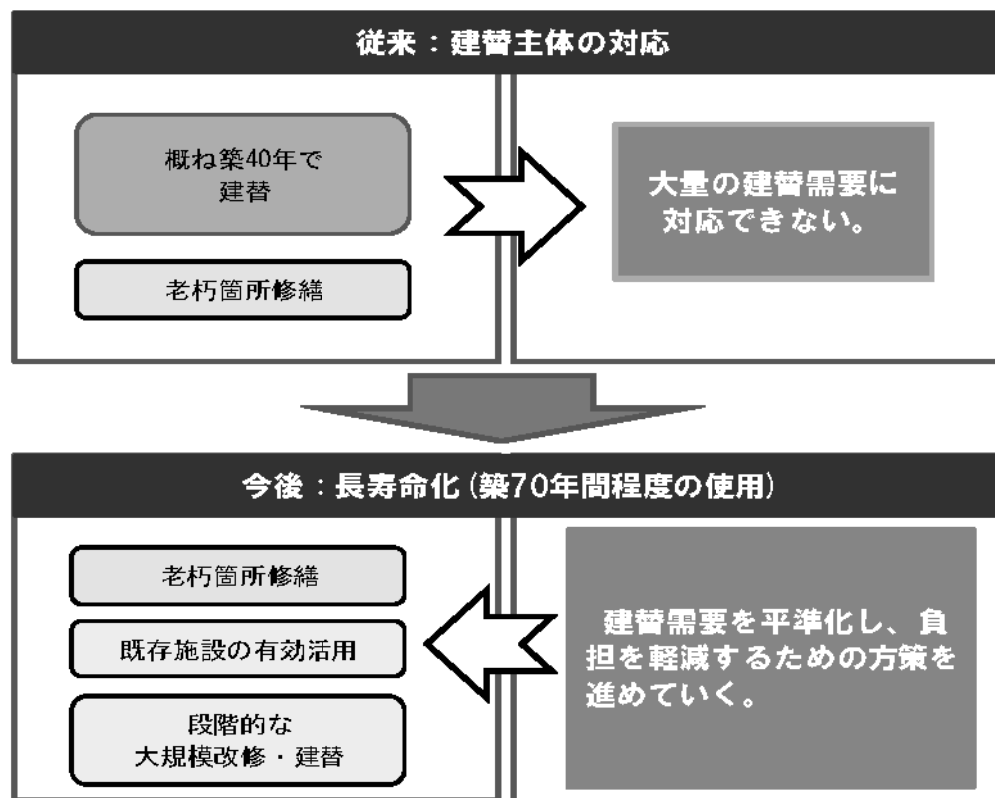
従来：建替主体の対応

概ね築40年で
建替

老朽箇所修繕

大量の建替需要に
対応できない。

今後：長寿命化（築70年間程度の使用）

老朽箇所修繕

既存施設の有効活用

段階的な
大規模改修・建替

建替需要を平準化し、負担を軽減するための方策を進めていく。